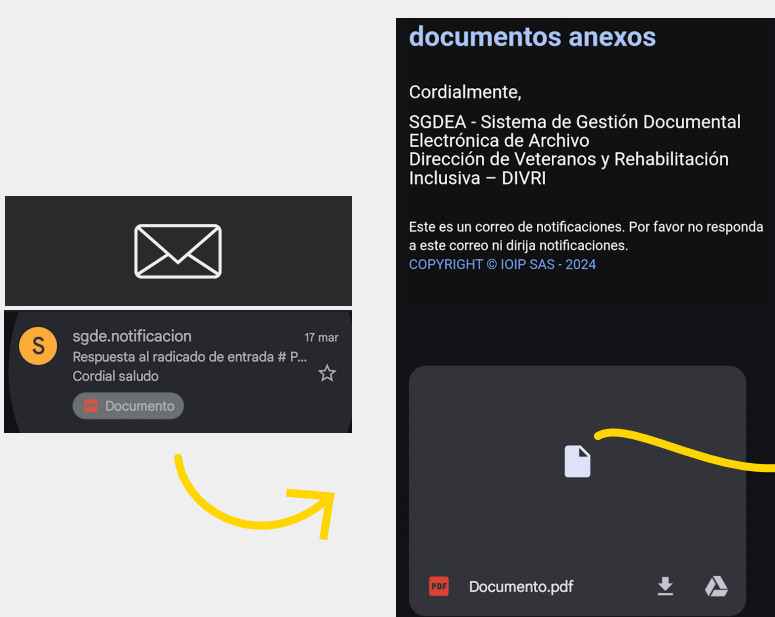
S
sgde.notificacion
17 mar
Respuesta al radicado de entrada # P...
Cordial saludo
Documento

documentos anexos

Cordialmente,

SGDEA - Sistema de Gestión Documental Electrónica de Archivo
Dirección de Veteranos y Rehabilitación Inclusiva – DIVRI

Este es un correo de notificaciones. Por favor no responda a este correo ni dirija notificaciones.
COPYRIGHT © IOIP SAS - 2024

PDF Documento.pdf